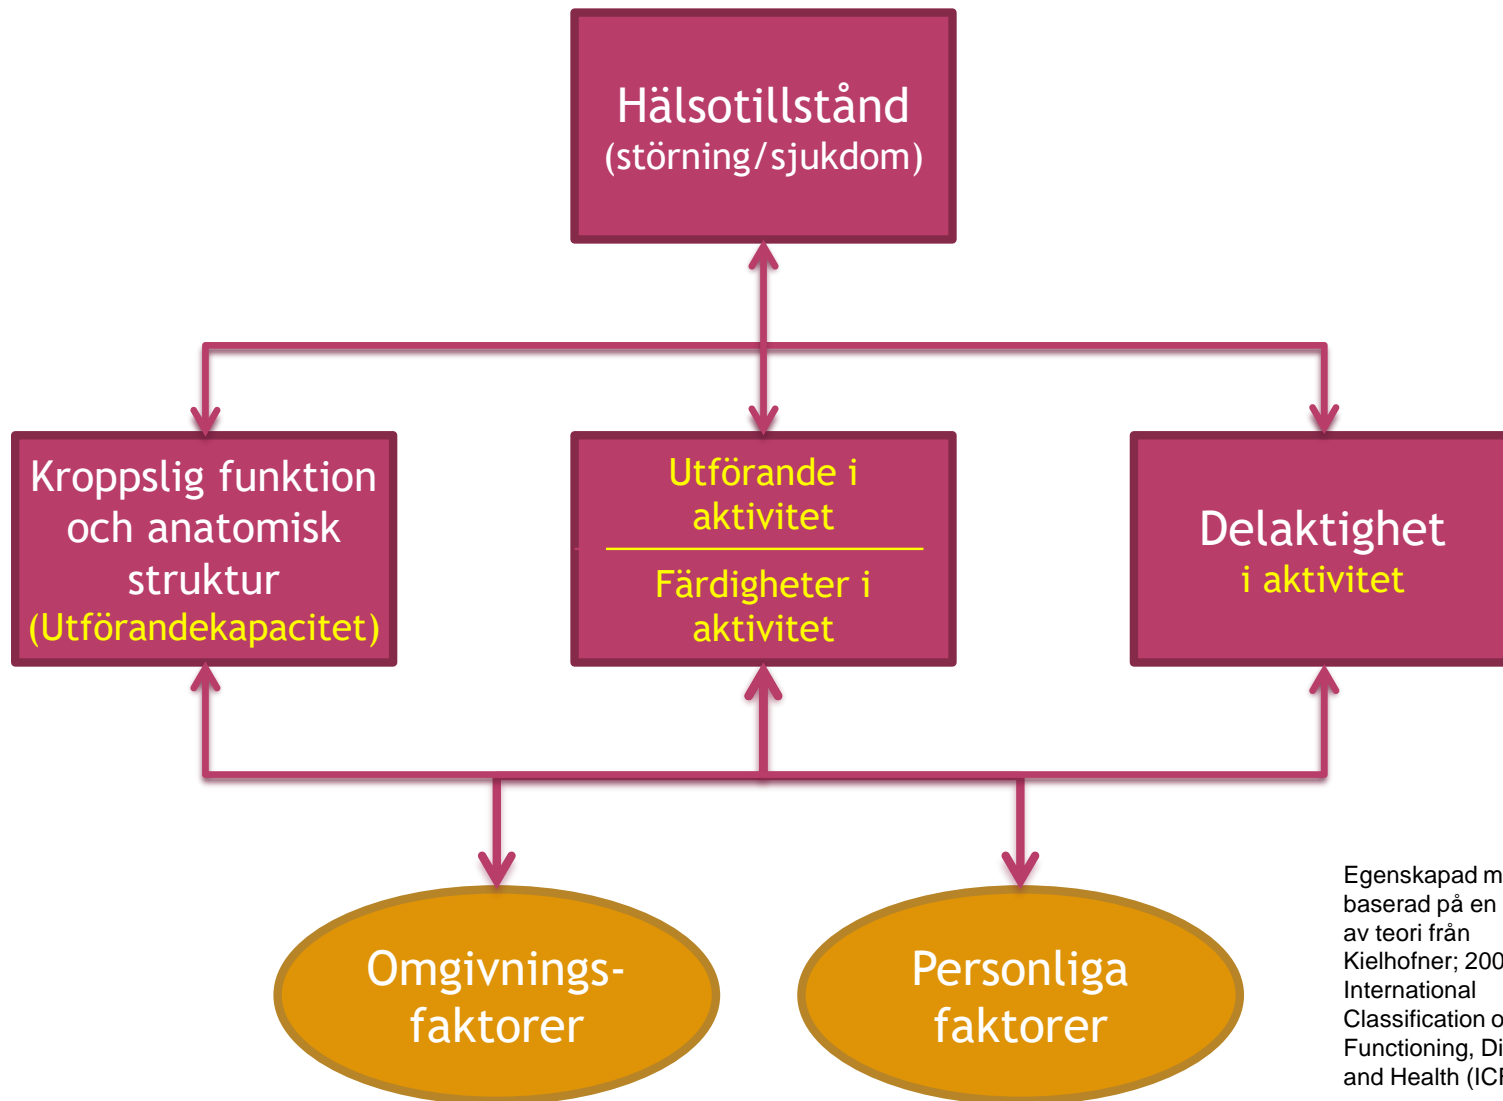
Hälsotillstånd
(störning/sjukdom)

Kroppslig funktion och anatomisk struktur
(Utförandekapacitet)

Utförande i aktivitet

Färdigheter i aktivitet

Delaktighet
i aktivitet

Omgivningsfaktorer

Personliga faktorer

Egenskapad m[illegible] baserad på en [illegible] av teori från Kielhofner; 200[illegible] International Classification o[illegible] Functioning, Di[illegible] and Health (IC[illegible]